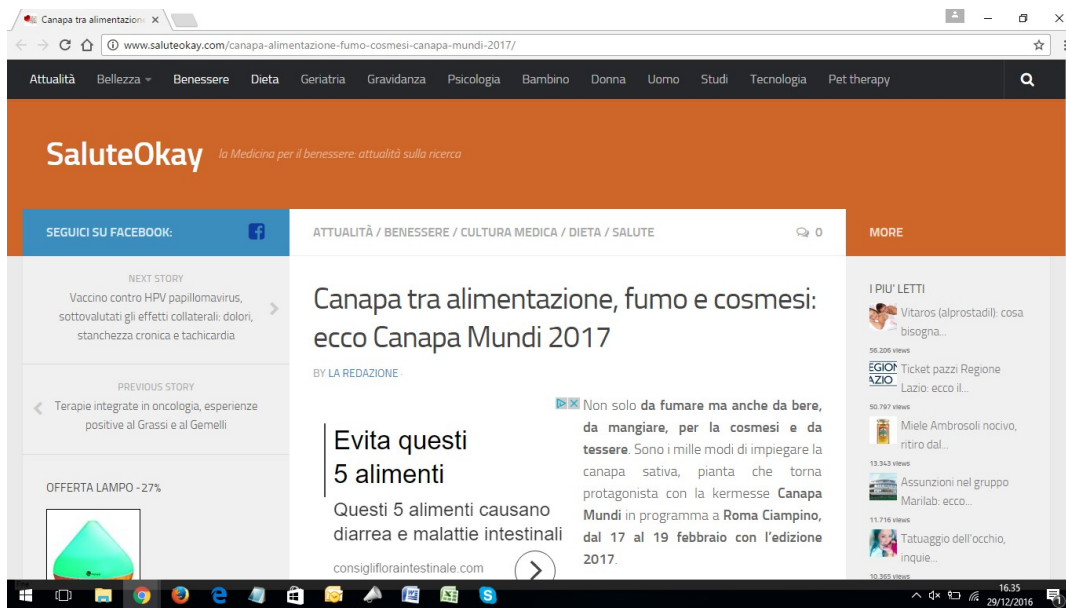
Canapa tra alimentazione ×

www.saluteokay.com/canapa-alimentazione-fumo-cosmesi-canapa-mundi-2017/

Attualità Bellezza Benessere Dieta Geriatria Gravidanza Psicologia Bambino Donna Uomo Studi Tecnologia Pet therapy

SaluteOkay la Medicina per il benessere: attualità sulla ricerca

SEGUICI SU FACEBOOK:

NEXT STORY
Vaccino contro HPV papillomavirus, sottovalutati gli effetti collaterali: dolori, stanchezza cronica e tachicardia

PREVIOUS STORY
Terapie integrate in oncologia, esperienze positive al Grassi e al Gemelli

OFFERTA LAMPO - 27%

ATTUALITÀ / BENESSERE / CULTURA MEDICA / DIETA / SALUTE 0

Canapa tra alimentazione, fumo e cosmesi: ecco Canapa Mundi 2017

BY LA REDAZIONE

Evita questi 5 alimenti
Questi 5 alimenti causano diarrea e malattie intestinali
consigliflorraintestinale.com

Non solo da fumare ma anche da bere, da mangiare, per la cosmesi e da tessere. Sono i mille modi di impiegare la canapa sativa, pianta che torna protagonista con la kermesse Canapa Mundi in programma a Roma Ciampino, dal 17 al 19 febbraio con l'edizione 2017.

MORE

I PIU' LETTI
Vitaros (alprostadil): cosa bisogna...
56.206 views
Ticket pazzi Regione Lazio: ecco il...
50.797 views
Miele Ambrosoli nocivo, ritiro dal...
13.343 views
Assunzioni nel gruppo Marilab: ecco...
11.716 views
Tatuaggio dell'occhio, inquie...
10.365 views

16:35
29/12/2016